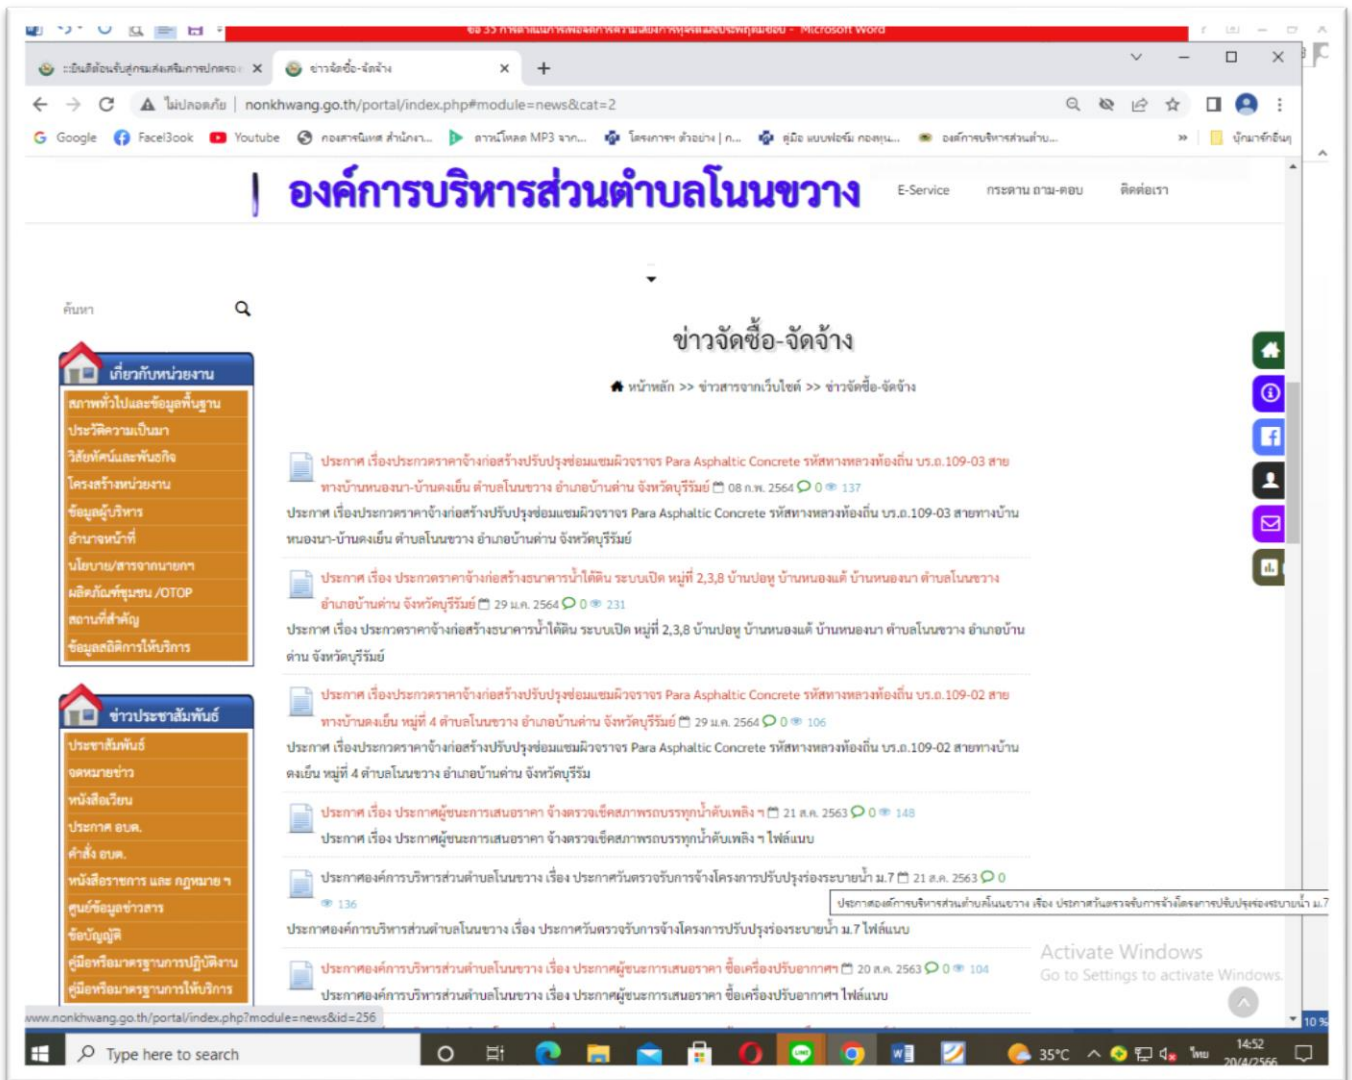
:ยินดีต้อนรับสู่กรมส่งเสริมการปกครอง ×
ข่าวจัดซื้อ-จัดจ้าง ×
+
ไม่ปลอดภัย | nonkhwang.go.th/portal/index.php#module=news&cat=2
Google Facebook Youtube เอกสารนิเทศ สำนักงา... ดาวน์โหลด MP3 จาก... โครงการฯ ตัวอย่าง | ก... คู่มือ แบบฟอร์ม กองทุน... องค์การบริหารส่วนตำบ... บุ๊กมาร์กอื่นๆ

องค์การบริหารส่วนตำบลโนนขวาง
E-Service กระดาน ถาม-ตอบ ติดต่อเรา

ค้นหา

เกี่ยวกับหน่วยงาน
สภาพทั่วไปและข้อมูลพื้นฐาน
ประวัติความเป็นมา
วิสัยทัศน์และพันธกิจ
โครงสร้างหน่วยงาน
ข้อมูลผู้บริหาร
อำนาจหน้าที่
นโยบาย/สารจากนายกฯ
ผลิตภัณฑ์ชุมชน /OTOP
สถานที่สำคัญ
ข้อมูลสถิติการให้บริการ

ข่าวประชาสัมพันธ์
ประชาสัมพันธ์
จดหมายข่าว
หนังสือเวียน
ประกาศ อบต.
คำสั่ง อบต.
หนังสือราชการ และ กฎหมาย ฯ
ศูนย์ข้อมูลข่าวสาร
ข้อบัญญัติ
คู่มือหรือมาตรฐานการปฏิบัติงาน
คู่มือหรือมาตรฐานการให้บริการ

ข่าวจัดซื้อ-จัดจ้าง
หน้าหลัก >> ข่าวสารจากเว็บไซต์ >> ข่าวจัดซื้อ-จัดจ้าง

ประกาศ เรื่องประกวดราคาจ้างก่อสร้างปรับปรุงซ่อมแซมผิวจราจร Para Asphaltic Concrete รหัสทางหลวงท้องถิ่น บร.ถ.109-03 สายทางบ้านหนองนา-บ้านดงเย็น ตำบลโนนขวาง อำเภอบ้านด่าน จังหวัดบุรีรัมย์ 08 ก.พ. 2564 0 137
ประกาศ เรื่องประกวดราคาจ้างก่อสร้างปรับปรุงซ่อมแซมผิวจราจร Para Asphaltic Concrete รหัสทางหลวงท้องถิ่น บร.ถ.109-03 สายทางบ้านหนองนา-บ้านดงเย็น ตำบลโนนขวาง อำเภอบ้านด่าน จังหวัดบุรีรัมย์

ประกาศ เรื่อง ประกวดราคาจ้างก่อสร้างธนาคารน้ำใต้ดิน ระบบเปิด หมู่ที่ 2,3,8 บ้านปอยู บ้านหนองแต้ บ้านหนองนา ตำบลโนนขวาง อำเภอบ้านด่าน จังหวัดบุรีรัมย์ 29 ม.ค. 2564 0 231
ประกาศ เรื่อง ประกวดราคาจ้างก่อสร้างธนาคารน้ำใต้ดิน ระบบเปิด หมู่ที่ 2,3,8 บ้านปอยู บ้านหนองแต้ บ้านหนองนา ตำบลโนนขวาง อำเภอบ้านด่าน จังหวัดบุรีรัมย์

ประกาศ เรื่องประกวดราคาจ้างก่อสร้างปรับปรุงซ่อมแซมผิวจราจร Para Asphaltic Concrete รหัสทางหลวงท้องถิ่น บร.ถ.109-02 สายทางบ้านดงเย็น หมู่ที่ 4 ตำบลโนนขวาง อำเภอบ้านด่าน จังหวัดบุรีรัมย์ 29 ม.ค. 2564 0 106
ประกาศ เรื่องประกวดราคาจ้างก่อสร้างปรับปรุงซ่อมแซมผิวจราจร Para Asphaltic Concrete รหัสทางหลวงท้องถิ่น บร.ถ.109-02 สายทางบ้านดงเย็น หมู่ที่ 4 ตำบลโนนขวาง อำเภอบ้านด่าน จังหวัดบุรีรัมย์

ประกาศ เรื่อง ประกาศผู้ชนะการเสนอราคา จ้างตรวจเช็คสภาพรถบรรทุกน้ำดับเพลิง ฯ 21 ส.ค. 2563 0 148
ประกาศ เรื่อง ประกาศผู้ชนะการเสนอราคา จ้างตรวจเช็คสภาพรถบรรทุกน้ำดับเพลิง ฯ ไฟล์แนบ

ประกาศองค์การบริหารส่วนตำบลโนนขวาง เรื่อง ประกาศวันตรวจรับการจ้างโครงการปรับปรุงร่องระบายน้ำ ม.7 21 ส.ค. 2563 0 136
ประกาศองค์การบริหารส่วนตำบลโนนขวาง เรื่อง ประกาศวันตรวจรับการจ้างโครงการปรับปรุงร่องระบายน้ำ ม.7
ประกาศองค์การบริหารส่วนตำบลโนนขวาง เรื่อง ประกาศวันตรวจรับการจ้างโครงการปรับปรุงร่องระบายน้ำ ม.7 ไฟล์แนบ

ประกาศองค์การบริหารส่วนตำบลโนนขวาง เรื่อง ประกาศผู้ชนะการเสนอราคา ซื้อเครื่องปรับอากาศ 20 ส.ค. 2563 0 104
ประกาศองค์การบริหารส่วนตำบลโนนขวาง เรื่อง ประกาศผู้ชนะการเสนอราคา ซื้อเครื่องปรับอากาศ ไฟล์แนบ

Activate Windows
Go to Settings to activate Windows.

www.nonkhwang.go.th/portal/index.php?module=news&id=256
Type here to search
35°C ไทย 14:52 20/4/2566